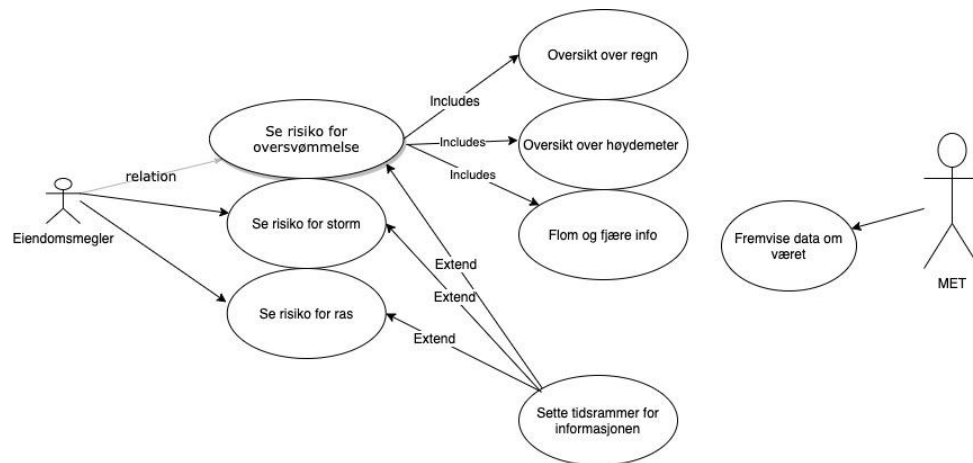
Oversikt over regn

Includes

Se risiko for oversvømmelse

Includes

Oversikt over høydemeter

Includes

relation

Eiendomsmegler

Se risiko for storm

Flom og fjære info

Fremvise data om været

MET

Extend

Extend

Se risiko for ras

Extend

Sette tidsrammer for informasjonen